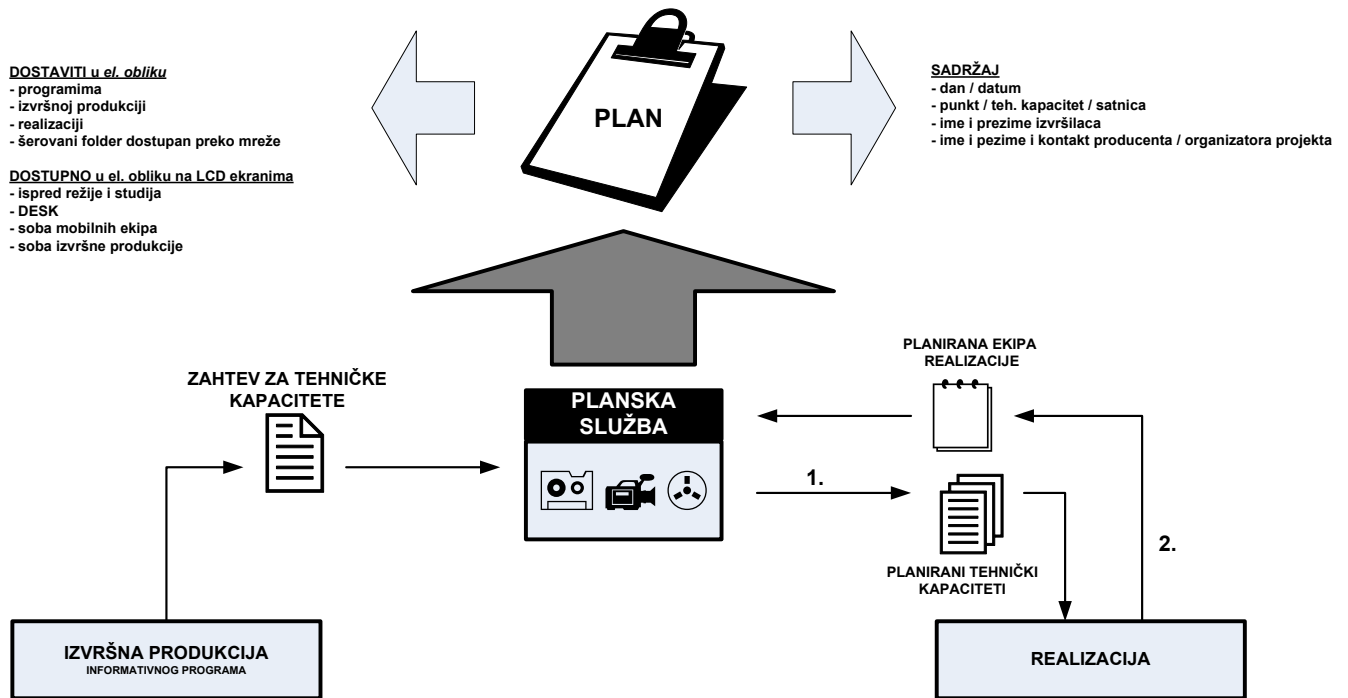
DOSTAVITI u el. obliku
- programima
- izvršnoj produkciji
- realizaciji
- šerovani folder dostupan preko mreže

DOSTUPNO u el. obliku na LCD ekranima
- ispred režije i studija
- DESK
- soba mobilnih ekipa
- soba izvršne produkcije

PLAN

SADRŽAJ
- dan / datum
- punkt / teh. kapacitet / satnica
- ime i prezime izvršilaca
- ime i pezime i kontakt producenta / organizatora projekta

ZAHTEV ZA TEHNIČKE KAPACITETE

PLANSKA SLUŽBA

PLANIRANA EKIPA REALIZACIJE

1.

PLANIRANI TEHNIČKI KAPACITETI

2.

IZVRŠNA PRODUKCIJA
INFORMATIVNOG PROGRAMA

REALIZACIJA